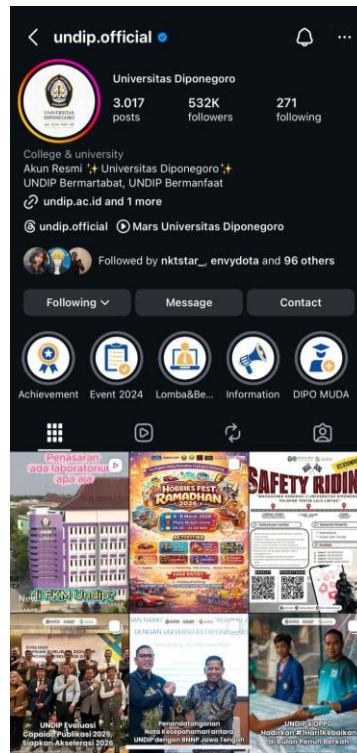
undip.official

Universitas Diponegoro

3.017 posts

532K followers

271 following

College & university
Akun Resmi ✨ Universitas Diponegoro ✨
UNDIP Bermartabat, UNDIP Bermanfaat

undip.ac.id and 1 more

undip.official

Mars Universitas Diponegoro

Followed by nktstar_, envydota and 96 others

Following

Message

Contact

Achievement

Event 2024

Lomba&Be...

Information

DIPO MUDA

Penasaran ada laboratorium apa aja di FKM Undip?

HOBBIES FEST RAMADHAN 2026

SAFETY RIDING

DENGAN UNIVERSITAS DIPONEGORO

UNDIP Evaluasi Capaian Publikasi 2025, Siapkan Akselerasi 2026

Penandatanganan Nota Kesepahaman antara UNDIP dengan BNNP Jawa Tengah

UNDIP x OPPO Hadirkan #HariKebaikan di Bulan Penuh Berkah